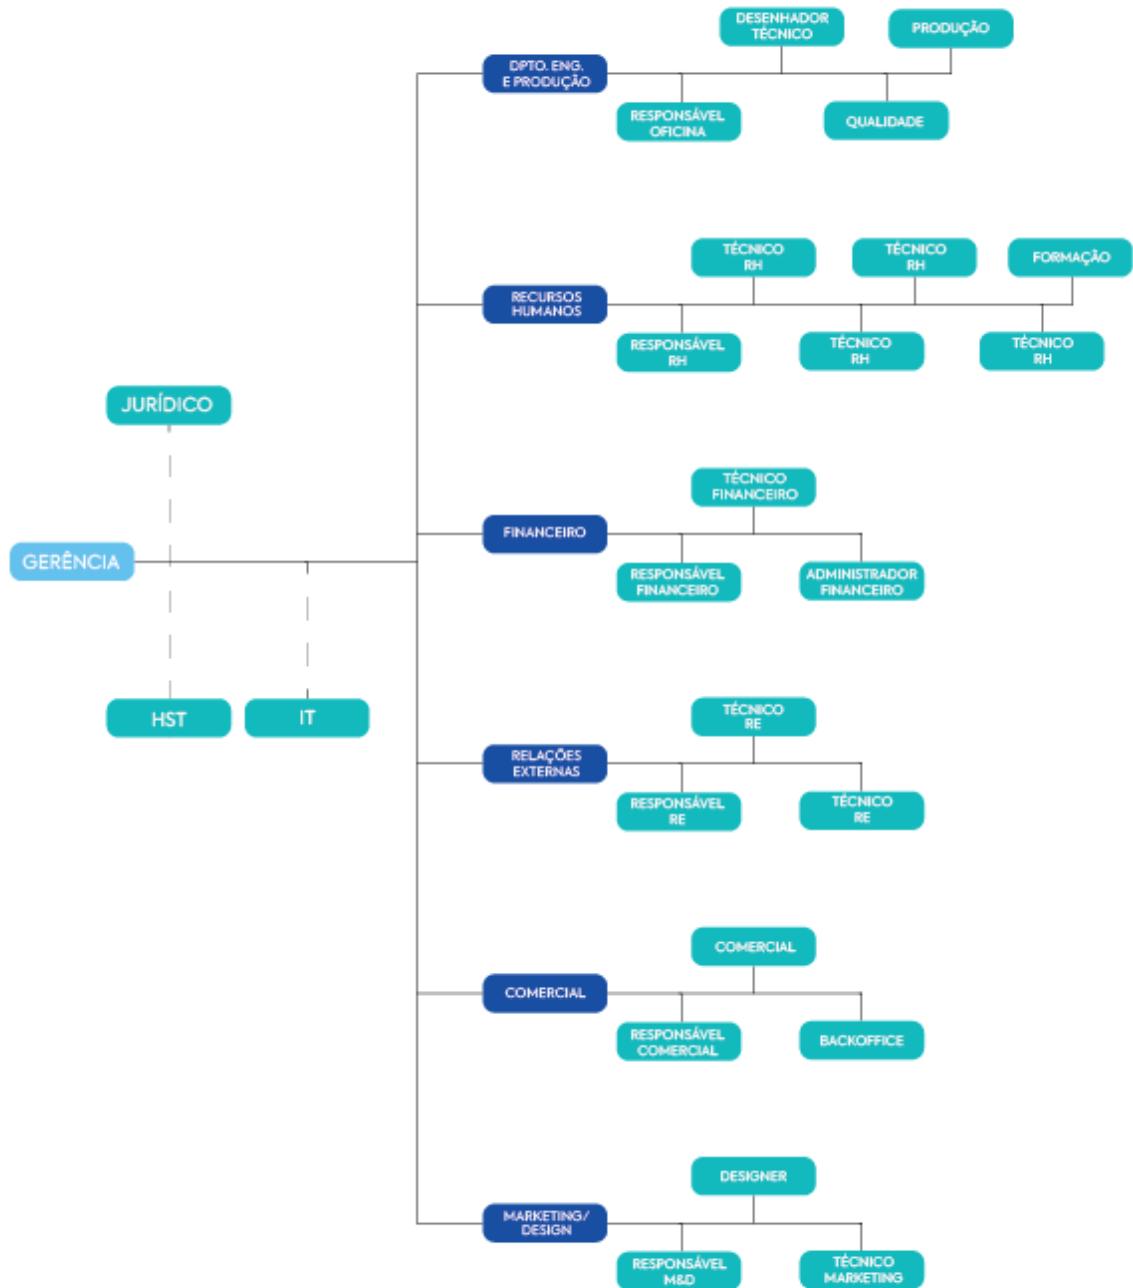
DESENHADOR TÉCNICO

PRODUÇÃO

DPTO. ENG. E PRODUÇÃO

RESPONSÁVEL OFICINA

QUALIDADE

TÉCNICO RH

TÉCNICO RH

FORMAÇÃO

RECURSOS HUMANOS

RESPONSÁVEL RH

TÉCNICO RH

TÉCNICO RH

JURÍDICO

TÉCNICO FINANCEIRO

FINANCEIRO

RESPONSÁVEL FINANCEIRO

ADMINISTRADOR FINANCEIRO

GERÊNCIA

HST

IT

TÉCNICO RE

RELAÇÕES EXTERNAS

RESPONSÁVEL RE

TÉCNICO RE

COMERCIAL

COMERCIAL

RESPONSÁVEL COMERCIAL

BACKOFFICE

DESIGNER

MARKETING/ DESIGN

RESPONSÁVEL M&D

TÉCNICO MARKETING